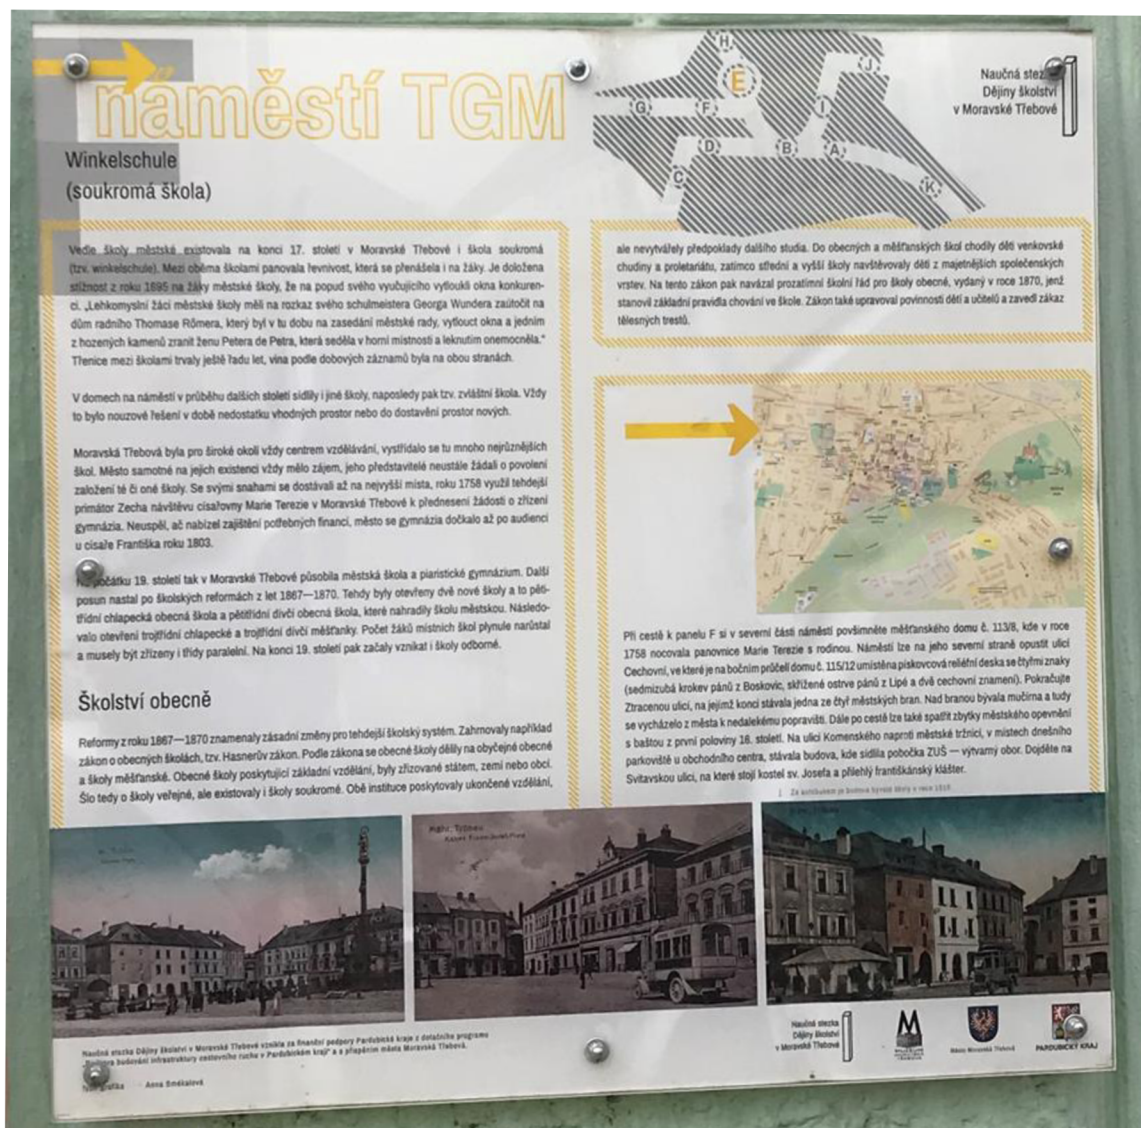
náměstí TGM

Winkelschule
(soukromá škola)

H
J
E
G
F
I
D
B
A
C
K

Naučná stezka
Dějiny školství
v Moravské Třebové

Vedle školy městské existovala na konci 17. století v Moravské Třebové i škola soukromá (tzv. winkelschule). Mezi oběma školami panovala řevnivost, která se přenášela i na žáky. Je doložena stížnost z roku 1695 na žáky městské školy, že na popud svého vyučujícího vytloukli okna konkurenci. „Lehkomyslní žáci městské školy měli na rozkaz svého schulmeistera Georga Wundera zaútočit na dům radního Thomase Römera, který byl v tu dobu na zasedání městské rady, vytlouct okna a jedním z hozených kamenů zranit ženu Petera de Petra, která seděla v horní místnosti a leknutím onemocněla." Třenice mezi školami trvaly ještě řadu let, vina podle dobových záznamů byla na obou stranách.

V domech na náměstí v průběhu dalších století sídlily i jiné školy, naposledy pak tzv. zvláštní škola. Vždy to bylo nouzové řešení v době nedostatku vhodných prostor nebo do dostavění prostor nových.

Moravská Třebová byla pro široké okolí vždy centrem vzdělávání, vystřídalo se tu mnoho nejrůznějších škol. Město samotné na jejich existenci vždy mělo zájem, jeho představitelé neustále žádali o povolení založení té či oné školy. Se svými snahami se dostávali až na nejvyšší místa, roku 1758 využil tehdejší primátor Zecha návštěvu císařovny Marie Terezie v Moravské Třebové k přednesení žádosti o zřízení gymnázia. Neuspěl, ač nabízel zajištění potřebných financí, město se gymnázia dočkalo až po audienci u císaře Františka roku 1803.

Na počátku 19. století tak v Moravské Třebové působila městská škola a piaristické gymnázium. Další posun nastal po školských reformách z let 1867—1870. Tehdy byly otevřeny dvě nové školy a to pětitřídní chlapecká obecná škola a pětitřídní dívčí obecná škola, které nahradily školu městskou. Následovalo otevření trojtřídní chlapecké a trojtřídní dívčí měšťanky. Počet žáků místních škol plynule narůstal a musely být zřízeny i třídy paralelní. Na konci 19. století pak začaly vznikat i školy odborné.

Školství obecně

Reformy z roku 1867—1870 znamenaly zásadní změny pro tehdejší školský systém. Zahrnovaly například zákon o obecných školách, tzv. Hasnerův zákon. Podle zákona se obecné školy dělily na obyčejné obecné a školy měšťanské. Obecné školy poskytující základní vzdělání, byly zřizovány státem, zemí nebo obcí. Šlo tedy o školy veřejné, ale existovaly i školy soukromé. Obě instituce poskytovaly ukončené vzdělání, ale nevytvářely předpoklady dalšího studia. Do obecných a měšťanských škol chodily děti venkovské chudiny a proletariátu, zatímco střední a vyšší školy navštěvovaly děti z majetnějších společenských vrstev. Na tento zákon pak navázal prozatímní školní řád pro školy obecné, vydaný v roce 1870, jenž stanovil základní pravidla chování ve škole. Zákon také upravoval povinnosti dětí a učitelů a zavedl zákaz tělesných trestů.

Při cestě k panelu F si v severní části náměstí povšimněte měšťanského domu č. 113/8, kde v roce 1758 nocovala panovnice Marie Terezie s rodinou. Náměstí lze na jeho severní straně opustit ulicí Cechovní, ve které je na bočním průčelí domu č. 115/12 umístěna pískovcová reliéfní deska se čtyřmi znaky (sedmizubá krokev pánů z Boskovic, skřížené ostrve pánů z Lipé a dvě cechovní znamení). Pokračujte Ztracenou ulicí, na jejímž konci stávala jedna ze čtyř městských bran. Nad branou bývala mučírna a tudy se vycházelo z města k nedalekému popravišti. Dále po cestě lze také spatřit zbytky městského opevnění s baštou z první poloviny 16. století. Na ulici Komenského naproti městské tržnici, v místech dnešního parkoviště u obchodního centra, stávala budova, kde sídlila pobočka ZUŠ — výtvarný obor. Dojděte na Svitavskou ulici, na které stojí kostel sv. Josefa a přilehlý františkánský klášter.

Za kostelem je budova bývalé školy v roce 1910

Mähr. Trübau

Mähr. Trübau
Kaiser Franz Josef-Platz

Naučná stezka Dějiny školství v Moravské Třebové vznikla za finanční podpory Pardubického kraje z dotačního programu „Podpora budování infrastruktury cestovního ruchu v Pardubickém kraji" a s přispěním města Moravská Třebová.

Fotografie: Anna Smékalová

Naučná stezka
Dějiny školství
v Moravské Třebové

M

Město Moravská Třebová

PARDUBICKÝ KRAJ